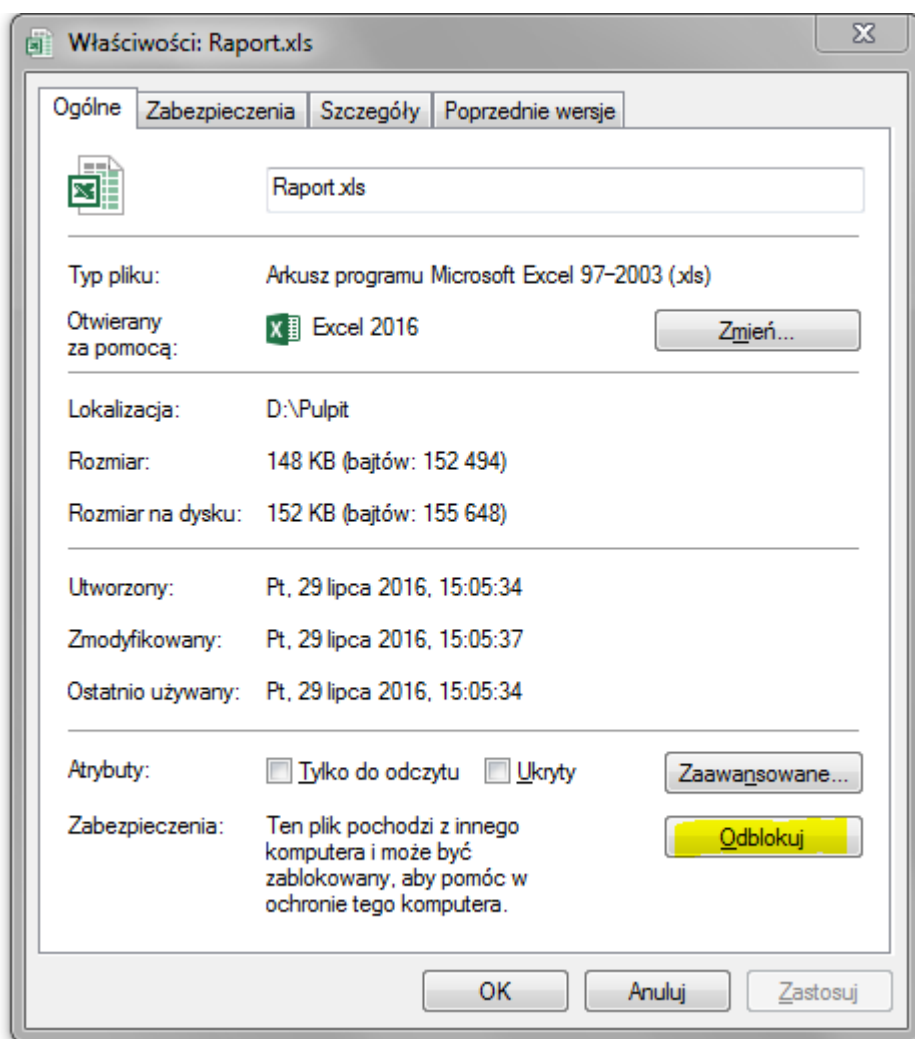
Właściwości: Raport.xls

Ogólne | Zabezpieczenia | Szczegóły | Poprzednie wersje

Raport.xls

Typ pliku: Arkusz programu Microsoft Excel 97-2003 (.xls)

Otwierany za pomocą: Excel 2016

Zmień...

Lokalizacja: D:\Pulpit

Rozmiar: 148 KB (bajtów: 152 494)

Rozmiar na dysku: 152 KB (bajtów: 155 648)

Utworzony: Pt, 29 lipca 2016, 15:05:34

Zmodyfikowany: Pt, 29 lipca 2016, 15:05:37

Ostatnio używany: Pt, 29 lipca 2016, 15:05:34

Atrybuty: Tylko do odczytu Ukryty

Zaawansowane...

Zabezpieczenia: Ten plik pochodzi z innego komputera i może być zablokowany, aby pomóc w ochronie tego komputera.

Odblokuj

OK Anuluj Zastosuj